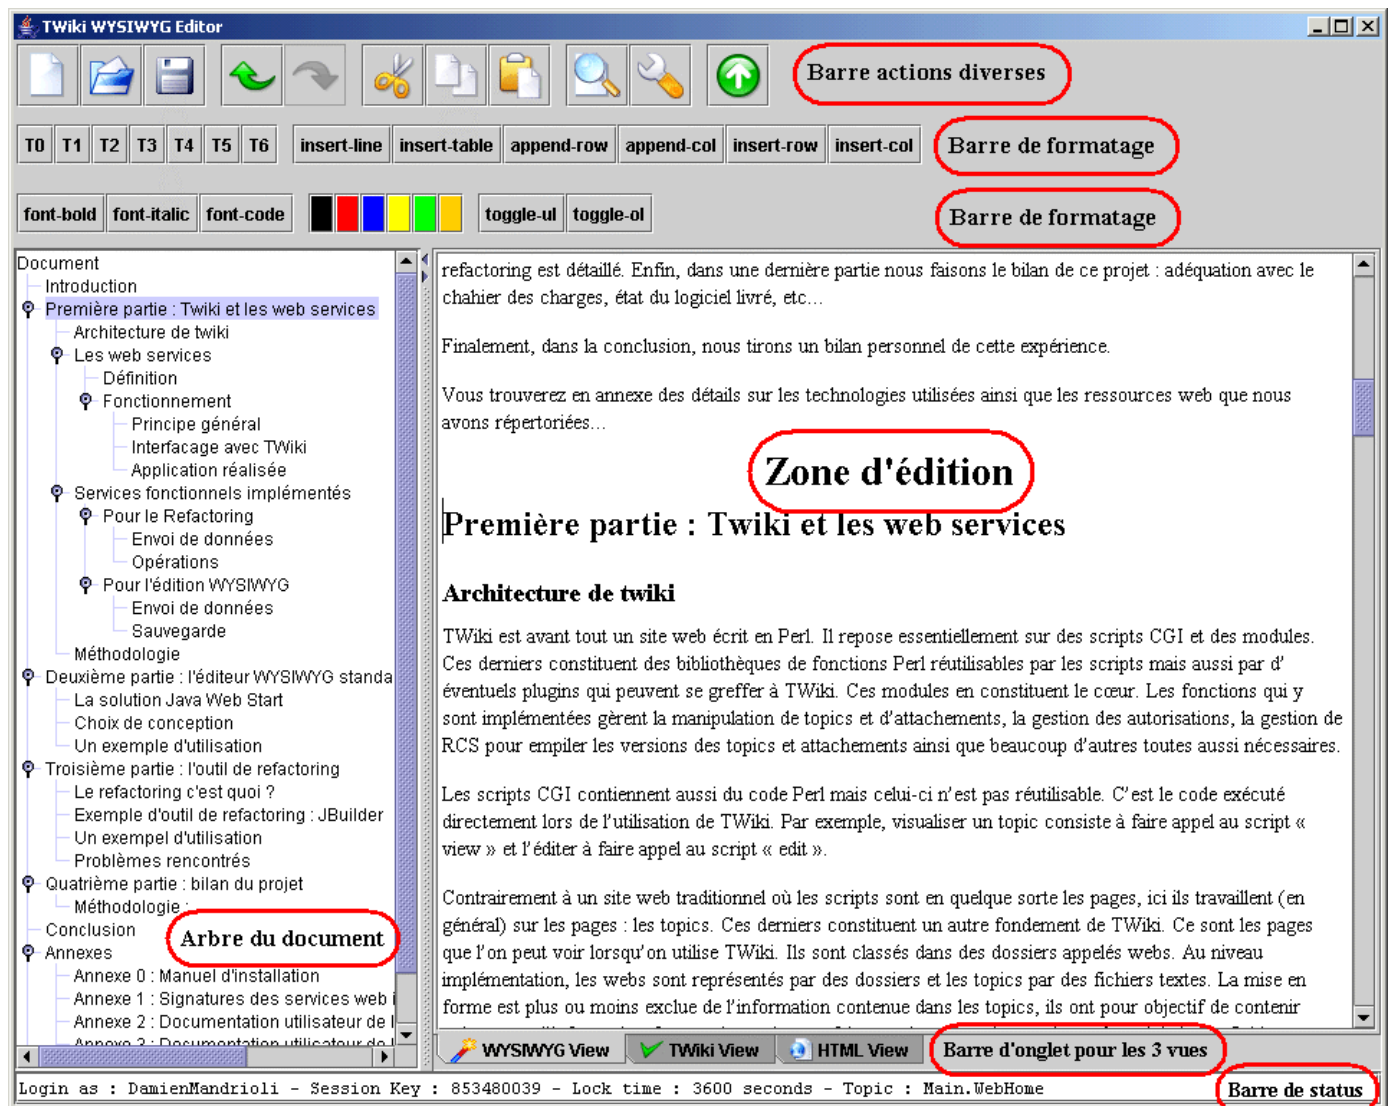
TWiki WYSIWYG Editor

Barre actions diverses

T0 T1 T2 T3 T4 T5 T6 insert-line insert-table append-row append-col insert-row insert-col

Barre de formatage

font-bold font-italic font-code toggle-ul toggle-ol

Barre de formatage

Document
Introduction
Première partie : Twiki et les web services
Architecture de twiki
Les web services
Définition
Fonctionnement
Principe général
Interfacage avec TWiki
Application réalisée
Services fonctionnels implémentés
Pour le Refactoring
Envoi de données
Opérations
Pour l'édition WYSIWYG
Envoi de données
Sauvegarde
Méthodologie
Deuxième partie : l'éditeur WYSIWYG standa
La solution Java Web Start
Choix de conception
Un exemple d'utilisation
Troisième partie : l'outil de refactoring
Le refactoring c'est quoi ?
Exemple d'outil de refactoring : JBuilder
Un exempel d'utilisation
Problèmes rencontrés
Quatrième partie : bilan du projet
Méthodologie
Conclusion
Annexes
Annexe 0 : Manuel d'installation
Annexe 1 : Signatures des services web
Annexe 2 : Documentation utilisateur de
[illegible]

Arbre du document

refactoring est détaillé. Enfin, dans une dernière partie nous faisons le bilan de ce projet : adéquation avec le chahier des charges, état du logiciel livré, etc…

Finalement, dans la conclusion, nous tirons un bilan personnel de cette expérience.

Vous trouverez en annexe des détails sur les technologies utilisées ainsi que les ressources web que nous avons répertoriées…

Zone d'édition

Première partie : Twiki et les web services

Architecture de twiki

TWiki est avant tout un site web écrit en Perl. Il repose essentiellement sur des scripts CGI et des modules. Ces derniers constituent des bibliothèques de fonctions Perl réutilisables par les scripts mais aussi par d'éventuels plugins qui peuvent se greffer à TWiki. Ces modules en constituent le cœur. Les fonctions qui y sont implémentées gèrent la manipulation de topics et d'attachements, la gestion des autorisations, la gestion de RCS pour empiler les versions des topics et attachements ainsi que beaucoup d'autres toutes aussi nécessaires.

Les scripts CGI contiennent aussi du code Perl mais celui-ci n'est pas réutilisable. C'est le code exécuté directement lors de l'utilisation de TWiki. Par exemple, visualiser un topic consiste à faire appel au script « view » et l'éditer à faire appel au script « edit ».

Contrairement à un site web traditionnel où les scripts sont en quelque sorte les pages, ici ils travaillent (en général) sur les pages : les topics. Ces derniers constituent un autre fondement de TWiki. Ce sont les pages que l'on peut voir lorsqu'on utilise TWiki. Ils sont classés dans des dossiers appelés webs. Au niveau implémentation, les webs sont représentés par des dossiers et les topics par des fichiers textes. La mise en forme est plus ou moins exclue de l'information contenue dans les topics, ils ont pour objectif de contenir

WYSIWYG View TWiki View HTML View

Barre d'onglet pour les 3 vues

Login as : DamienMandrioli - Session Key : 853480039 - Lock time : 3600 seconds - Topic : Main.WebHome

Barre de status